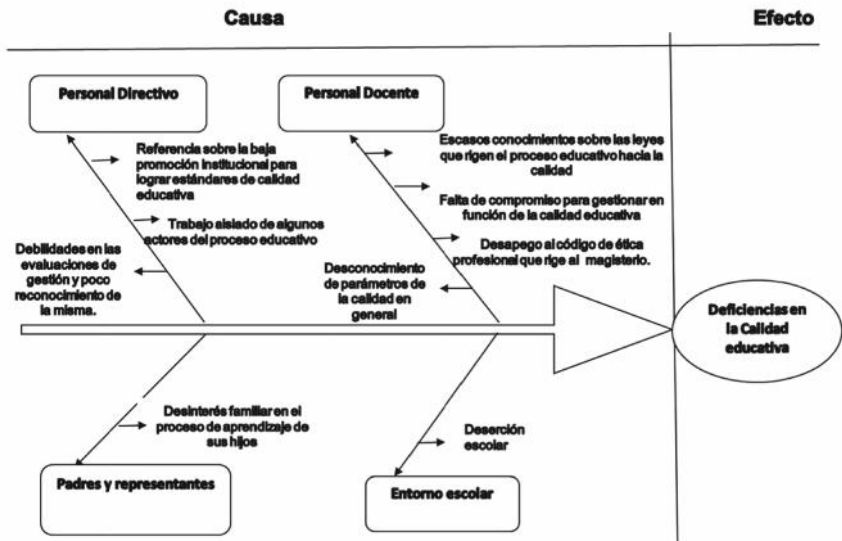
Causa

Efecto

Personal Directivo

Personal Docente

Referencia sobre la baja promoción institucional para lograr estándares de calidad educativa

Trabajo aislado de algunos actores del proceso educativo

Debilidades en las evaluaciones de gestión y poco reconocimiento de la misma.

Escasos conocimientos sobre las leyes que rigen el proceso educativo hacia la calidad

Falta de compromiso para gestionar en función de la calidad educativa

Desapego al código de ética profesional que rige al magisterio.

Desconocimiento de parámetros de la calidad en general

Deficiencias en la Calidad educativa

Desinterés familiar en el proceso de aprendizaje de sus hijos

Deserción escolar

Padres y representantes

Entorno escolar